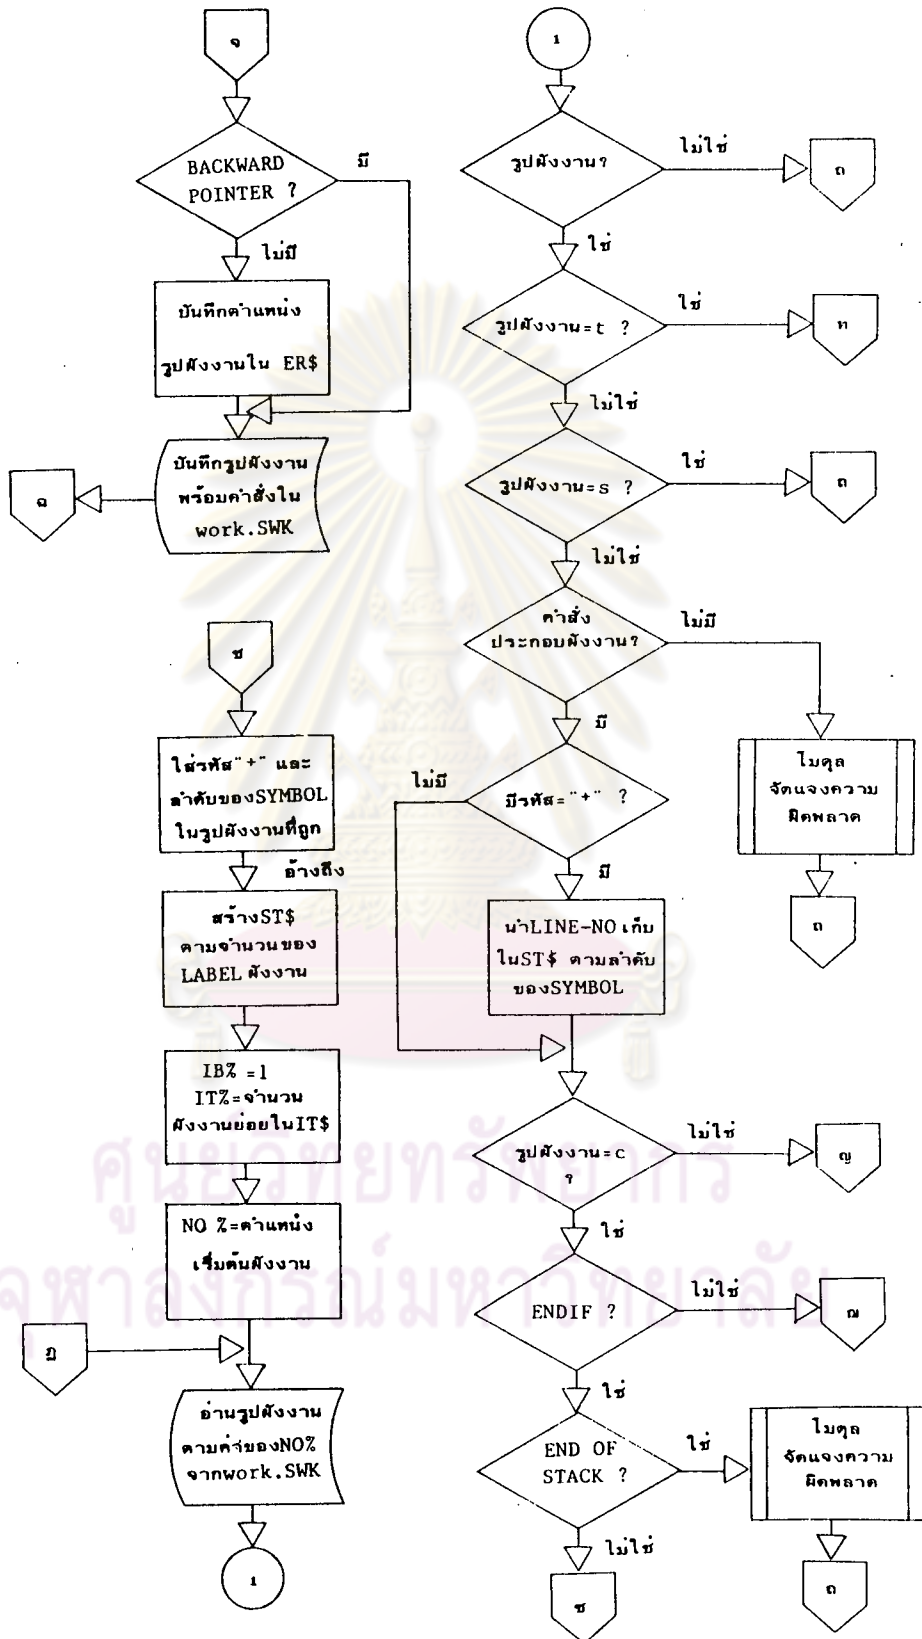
จ

BACKWARD POINTER ?

มี

ไม่มี

บันทึกตำแหน่ง รูปผังงานใน ER$

บันทึกรูปผังงาน พร้อมคำสั่งใน work.SWK

ฉ

ช

ใส่รหัส "+" และ ลำดับของSYMBOL ในรูปผังงานที่ถูก อ้างถึง

สร้างST$ ตามจำนวนของ LABEL ผังงาน

IB% =1 IT%=จำนวน ผังงานย่อยในIT$

NO %=ตำแหน่ง เริ่มต้นผังงาน

ฏ

อ่านรูปผังงาน ตามค่าของNO% จากwork.SWK

1

1

รูปผังงาน?

ไม่ใช่

ถ

ใช่

รูปผังงาน=t ?

ใช่

ท

ไม่ใช่

รูปผังงาน=s ?

ใช่

ถ

ไม่ใช่

คำสั่ง ประกอบผังงาน?

ไม่มี

มี

ไม่มี

มีรหัส= "+" ?

ไมดูล จัดแจงความ ผิดพลาด

ถ

มี

นำLINE-NO เก็บ ในST$ ตามลำดับ ของSYMBOL

รูปผังงาน=c ?

ไม่ใช่

ญ

ใช่

ENDIF ?

ไม่ใช่

ฌ

ใช่

END OF STACK ?

ใช่

ไมดูล จัดแจงความ ผิดพลาด

ไม่ใช่

ช

ถ

ศูนย์วิทยทรัพยากร จุฬาลงกรณ์มหาวิทยาลัย